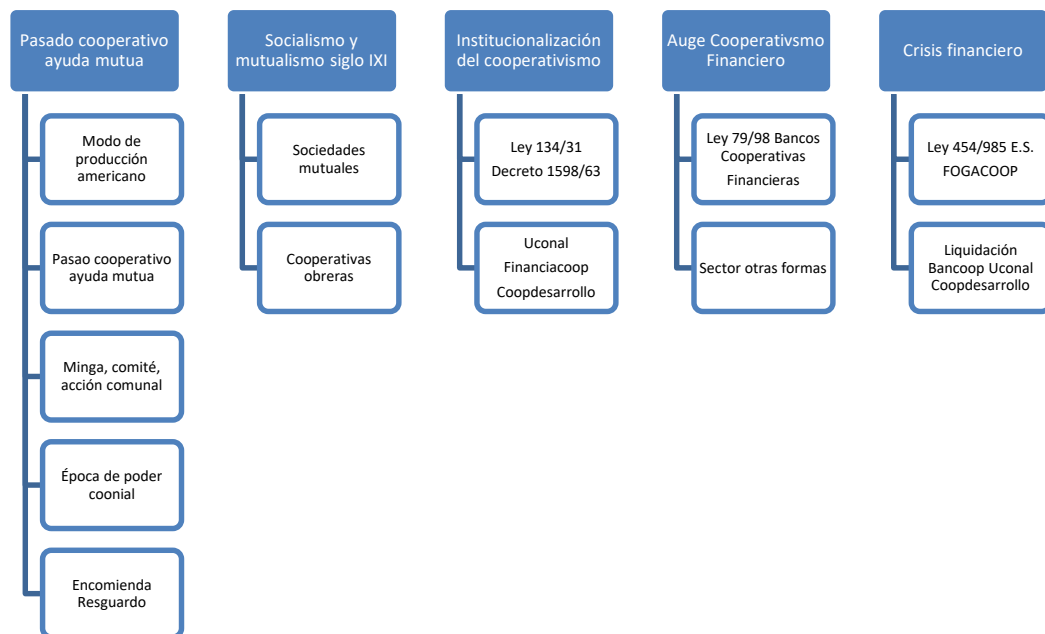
Pasado cooperativo ayuda mutua

Modo de producción americano

Pasao cooperativo ayuda mutua

Minga, comité, acción comunal

Época de poder coonial

Encomienda Resguardo

Socialismo y mutualismo siglo IXI

Sociedades mutuales

Cooperativas obreras

Institucionalización del cooperativismo

Ley 134/31
Decreto 1598/63

Uconal
Financiacoop
Coopdesarrollo

Auge Cooperativsmo Financiero

Ley 79/98 Bancos Cooperativas Financieras

Sector otras formas

Crisis financiero

Ley 454/985 E.S. FOGACOOP

Liquidación Bancoop Uconal Coopdesarrollo